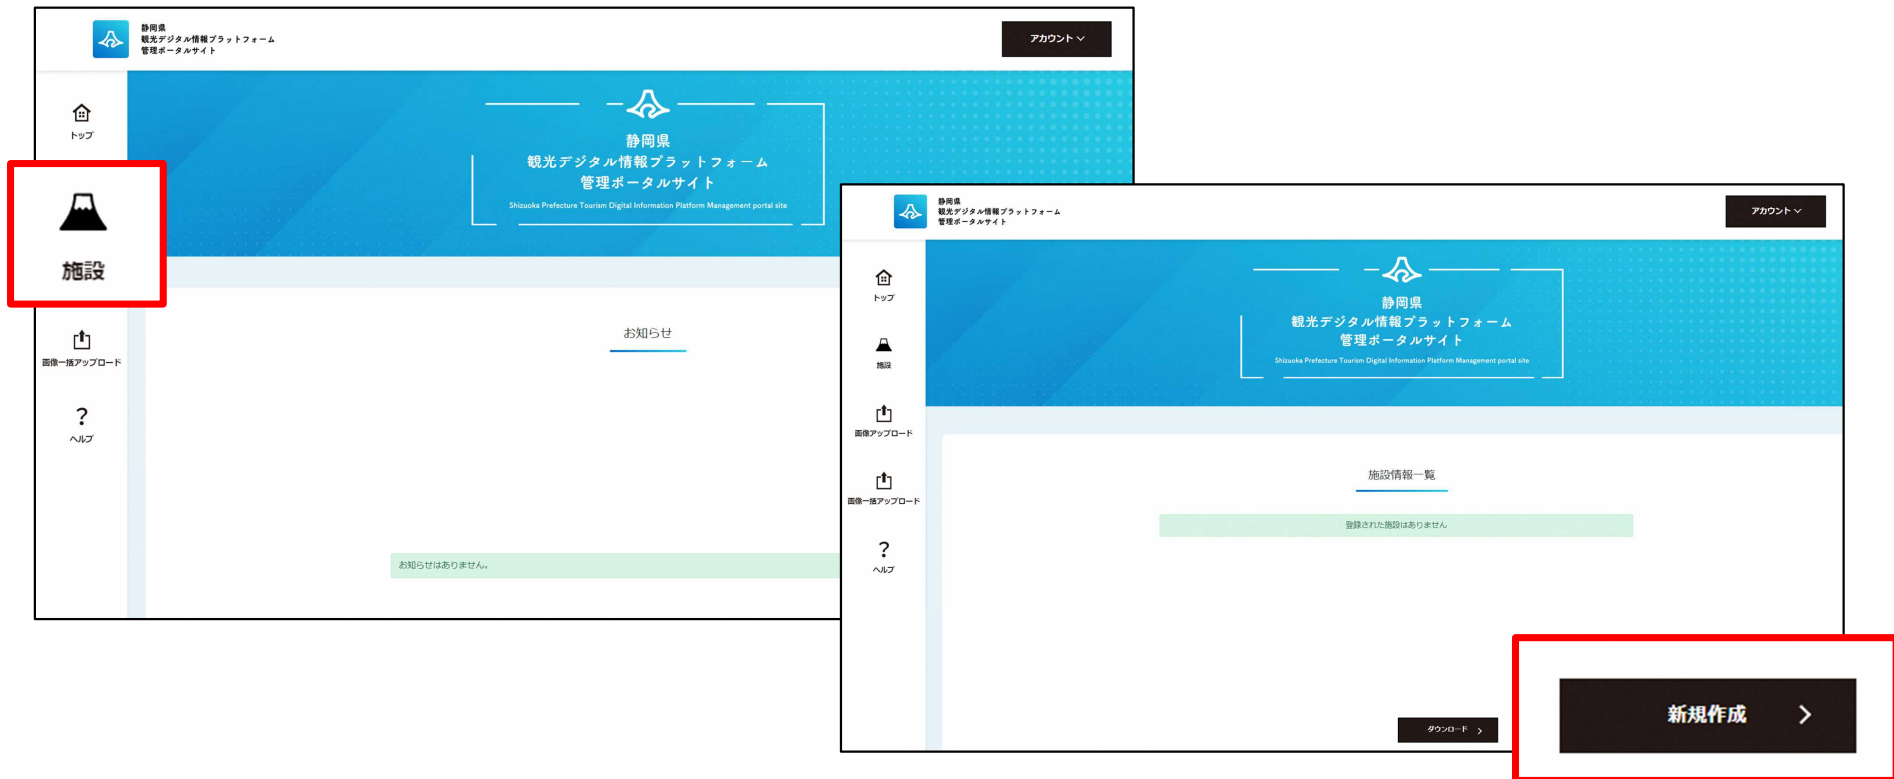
静岡県
観光デジタル情報プラットフォーム
管理ポータルサイト

アカウント

トップ

施設

画像一括アップロード

ヘルプ

静岡県
観光デジタル情報プラットフォーム
管理ポータルサイト
Shizuoka Prefecture Tourism Digital Information Platform Management portal site

お知らせ

お知らせはありません。

静岡県
観光デジタル情報プラットフォーム
管理ポータルサイト

アカウント

トップ

施設

画像アップロード

画像一括アップロード

ヘルプ

静岡県
観光デジタル情報プラットフォーム
管理ポータルサイト
Shizuoka Prefecture Tourism Digital Information Platform Management portal site

施設情報一覧

登録された施設はありません

ダウンロード

新規作成